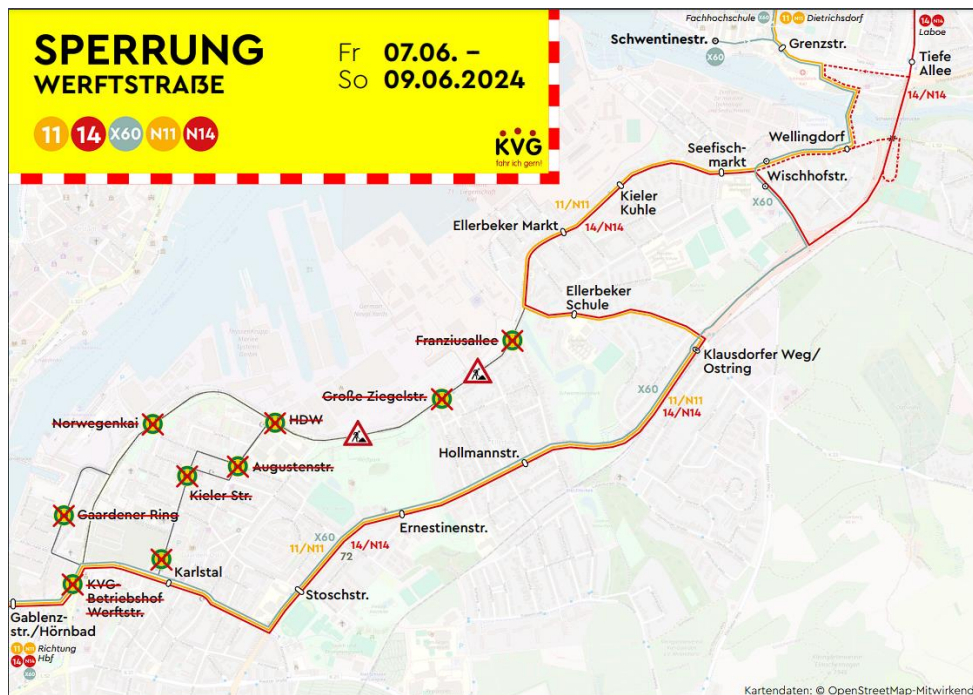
SPERRUNG
WERFTSTRAẞE

Fr 07.06. –
So 09.06.2024

11 14 X60 N11 N14

KVG
fahr ich gern!

Fachhochschule X60 11 N11 Dietrichsdorf
14 N14 Laboe
Schwentinestr.
Grenzstr.
X60
Tiefe Allee
14/N14
Wellingdorf
Seefisch-markt
Wischhofstr.
Kieler Kuhle
11/N11
14/N14
X60
Ellerbeker Markt
Ellerbeker Schule
Franziusallee
Klausdorfer Weg/ Ostring
Große Ziegelstr.
X60
11/N11
14/N14
Norwegenkai
HDW
Augustenstr.
Hollmannstr.
Kieler Str.
Gaardener Ring
Ernestinenstr.
X60
11/N11
72
14/N14
Karlstal
KVG-Betriebshof Werftstr.
Stoschstr.
Gablenz-str./Hörnbad
11 N11 Richtung
14 N14 Hbf
X60

Kartendaten: © OpenStreetMap-Mitwirkend